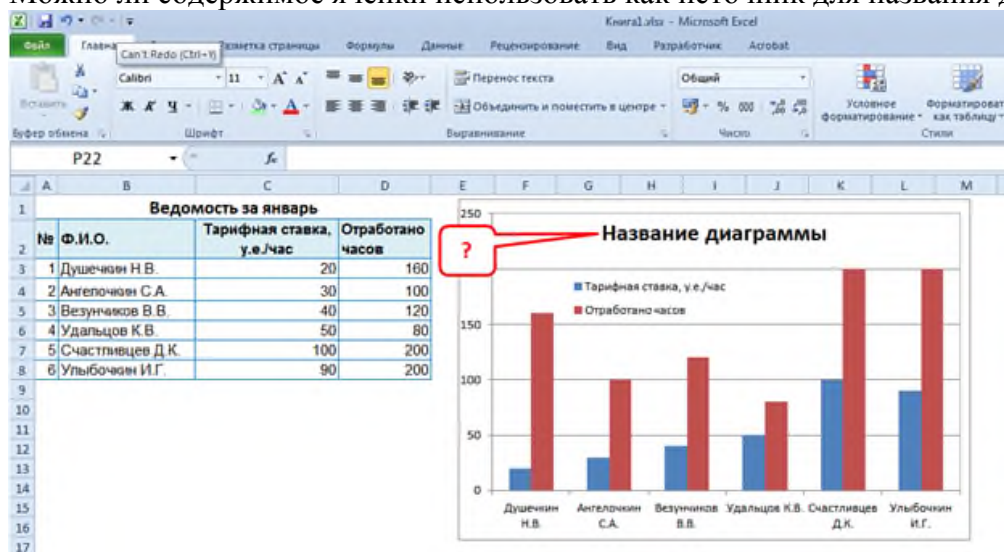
Можно ли содержимое ячейки использовать как источник для названия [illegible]

Книга1.xlsx - Microsoft Excel

Файл Главная Can't Redo (Ctrl+Y) Разметка страницы Формулы Данные Рецензирование Вид Разработчик Acrobat

Вставить Calibri 11 Перенос текста Общий Объединить и поместить в центре Условное форматирование Форматировать как таблицу

Буфер обмена Шрифт Выравнивание Число Стили

P22 $f_x$

| | A | B | C | D |
|---|---|---|---|---|
| 1 | | Ведомость за январь | | |
| 2 | № | Ф.И.О. | Тарифная ставка, у.е./час | Отработано часов |
| 3 | 1 | Душечкин Н.В. | 20 | 160 |
| 4 | 2 | Ангелочкин С.А. | 30 | 100 |
| 5 | 3 | Везунчиков В.В. | 40 | 120 |
| 6 | 4 | Удальцов К.В. | 50 | 80 |
| 7 | 5 | Счастливцев Д.К. | 100 | 200 |
| 8 | 6 | Улыбочкин И.Г. | 90 | 200 |

?

Название диаграммы

250
200
150
100
50
0

Тарифная ставка, у.е./час
Отработано часов

Душечкин Н.В. Ангелочкин С.А. Везунчиков В.В. Удальцов К.В. Счастливцев Д.К. Улыбочкин И.Г.